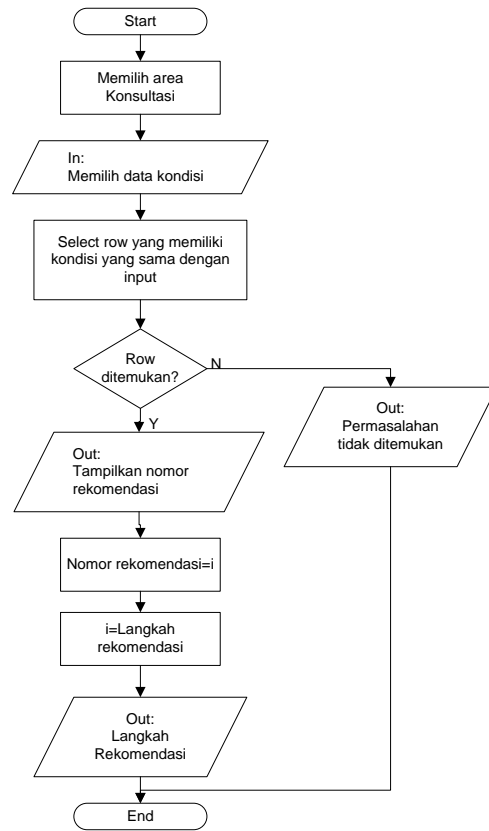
Start

Memilih area Konsultasi

In:
Memilih data kondisi

Select row yang memiliki kondisi yang sama dengan input

Row ditemukan?

N

Y

Out:
Permasalahan tidak ditemukan

Out:
Tampilkan nomor rekomendasi

Nomor rekomendasi=i

i=Langkah rekomendasi

Out:
Langkah Rekomendasi

End